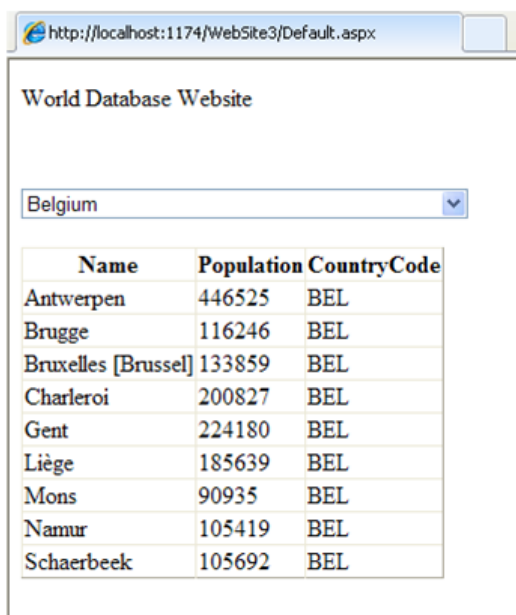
http://localhost:1174/WebSite3/Default.aspx

World Database Website

Belgium

| Name | Population | CountryCode |
|---|---|---|
| Antwerpen | 446525 | BEL |
| Brugge | 116246 | BEL |
| Bruxelles [Brussel] | 133859 | BEL |
| Charleroi | 200827 | BEL |
| Gent | 224180 | BEL |
| Liège | 185639 | BEL |
| Mons | 90935 | BEL |
| Namur | 105419 | BEL |
| Schaerbeek | 105692 | BEL |